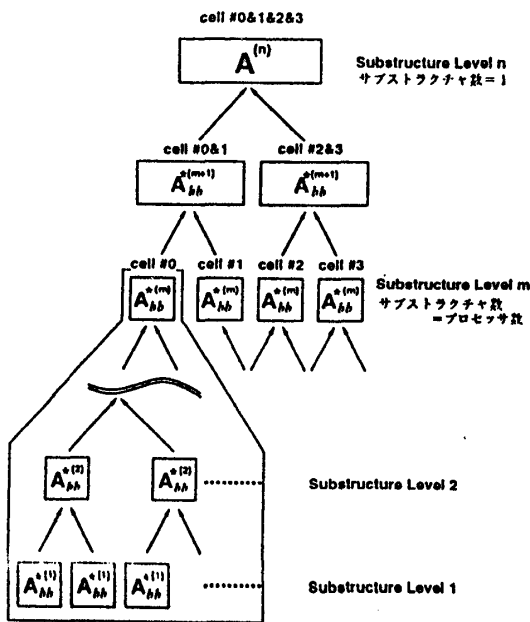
cell #0&1&2&3

$A^{(n)}$

Substructure Level n
サブストラクチャ数＝1

cell #0&1

$A_{bb}^{*(m+1)}$

cell #2&3

$A_{bb}^{*(m+1)}$

cell #0

$A_{bb}^{*(m)}$

cell #1

$A_{bb}^{*(m)}$

cell #2

$A_{bb}^{*(m)}$

cell #3

$A_{bb}^{*(m)}$

Substructure Level m
サブストラクチャ数
＝プロセッサ数

$A_{bb}^{*(2)}$ $A_{bb}^{*(2)}$ ..........

Substructure Level 2

$A_{bb}^{*(1)}$ $A_{bb}^{*(1)}$ $A_{bb}^{*(1)}$ ..........

Substructure Level 1